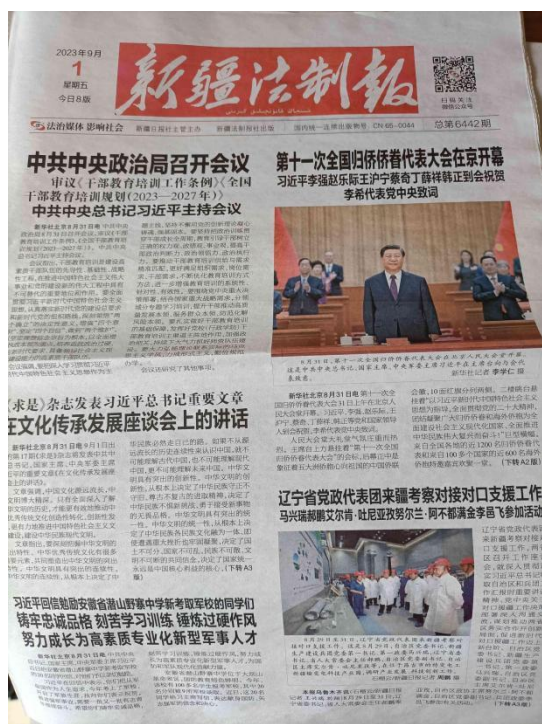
2023年9月
1
星期五
今日8版

新疆法制报

扫码关注
微信公众号

法治媒体 影响社会
新疆维吾尔自治区 主管
新疆法制报社出版
国内统一连续出版物号：CN 65-0044
总第6442期

中共中央政治局召开会议
审议《干部教育培训工作条例》《全国干部教育培训规划（2023—2027年）》
中共中央总书记习近平主持会议

第十一次全国归侨侨眷代表大会在京开幕
习近平李强赵乐际王沪宁蔡奇丁薛祥韩正到会祝贺
李希代表党中央致词

《求是》杂志发表习近平总书记重要文章
在文化传承发展座谈会上的讲话

辽宁省党政代表团来疆考察对接对口支援工作
马兴瑞和郝鹏艾尔肯·吐尼亚孜努尔兰·阿不都满金李岳飞参加活动

习近平回信勉励安徽省潜山野寨中学新考取军校的同学们
铸牢忠诚品格 刻苦学习训练 锤炼过硬作风
努力成长为高素质专业化新型军人才

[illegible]